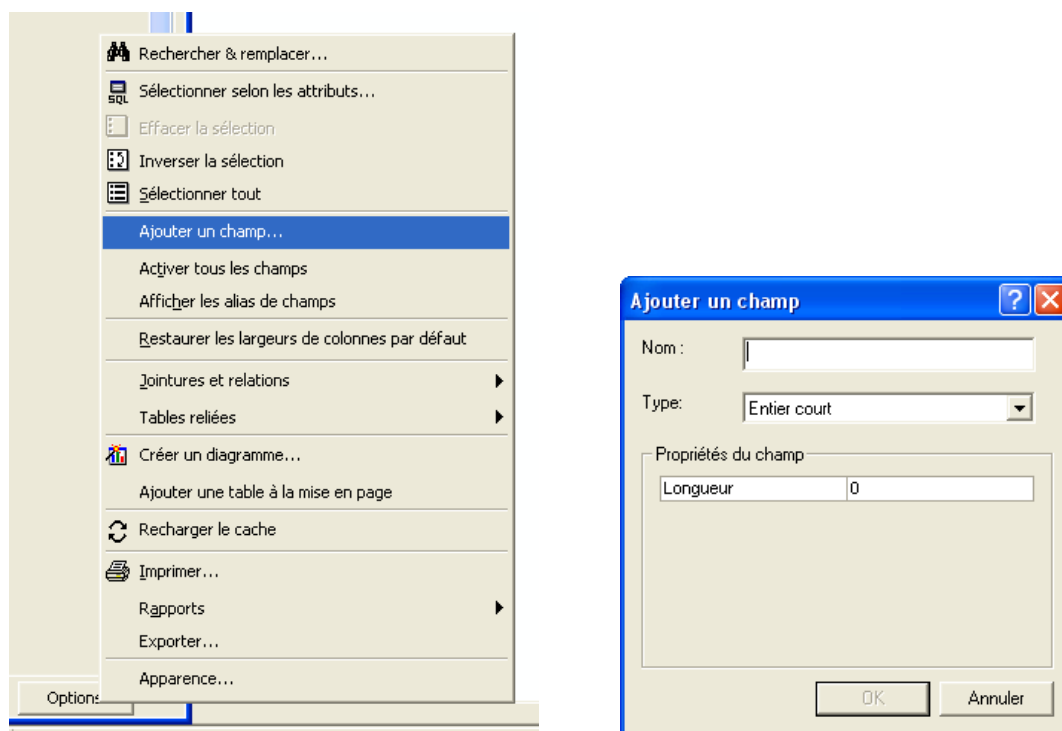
Rechercher & remplacer...
SQL Sélectionner selon les attributs...
Effacer la sélection
Inverser la sélection
Sélectionner tout
Ajouter un champ...
Activer tous les champs
Afficher les alias de champs
Restaurer les largeurs de colonnes par défaut
Jointures et relations
Tables reliées
Créer un diagramme...
Ajouter une table à la mise en page
Recharger le cache
Imprimer...
Rapports
Exporter...
Apparence...
Options

Ajouter un champ
Nom :
Type: Entier court
Propriétés du champ
| Longueur | 0 |
|---|---|

OK
Annuler